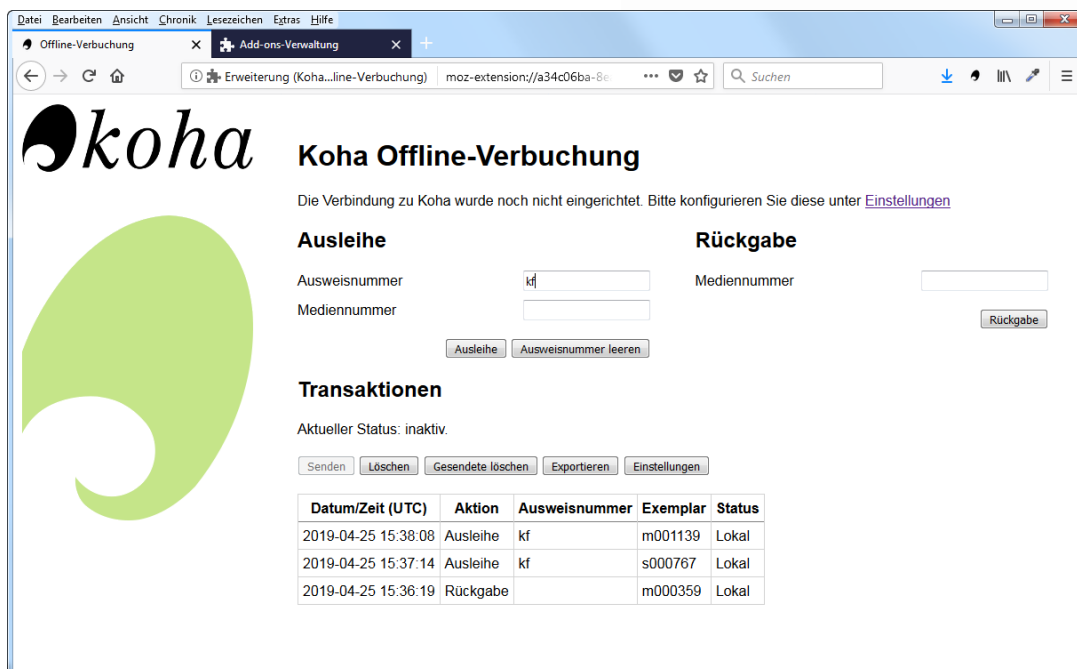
Datei Bearbeiten Ansicht Chronik Lesezeichen Extras Hilfe

Offline-Verbuchung × Add-ons-Verwaltung ×

Erweiterung (Koha...line-Verbuchung) moz-extension://a34c06ba-8e ··· Suchen

koha

Koha Offline-Verbuchung

Die Verbindung zu Koha wurde noch nicht eingerichtet. Bitte konfigurieren Sie diese unter Einstellungen

Ausleihe

Ausweisnummer kf

Mediennummer

Ausleihe Ausweisnummer leeren

Rückgabe

Mediennummer

Rückgabe

Transaktionen

Aktueller Status: inaktiv.

Senden Löschen Gesendete löschen Exportieren Einstellungen

| Datum/Zeit (UTC) | Aktion | Ausweisnummer | Exemplar | Status |
|---|---|---|---|---|
| 2019-04-25 15:38:08 | Ausleihe | kf | m001139 | Lokal |
| 2019-04-25 15:37:14 | Ausleihe | kf | s000767 | Lokal |
| 2019-04-25 15:36:19 | Rückgabe | | m000359 | Lokal |